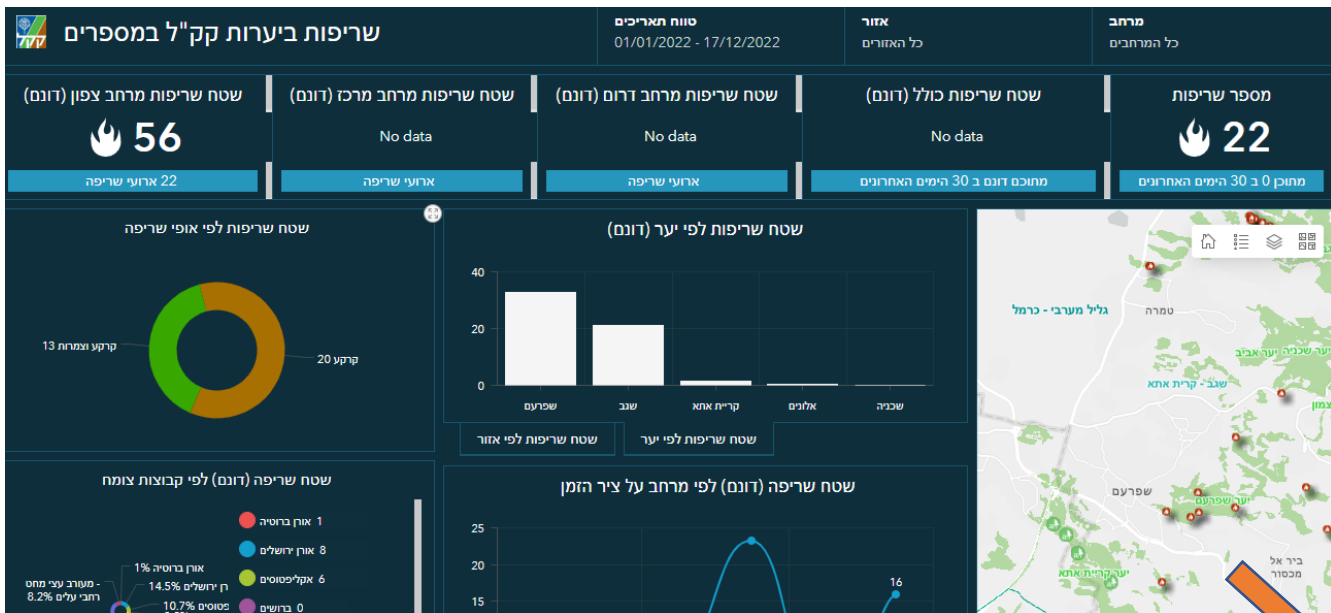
שריפות ביערות קק"ל במספרים

טווח תאריכים
01/01/2022 - 17/12/2022

אזור
כל האזורים

מרחב
כל המרחבים

שטח שריפות מרחב צפון (דונם)
56
22 ארועי שריפה

שטח שריפות מרחב מרכז (דונם)
No data
ארועי שריפה

שטח שריפות מרחב דרום (דונם)
No data
ארועי שריפה

שטח שריפות כולל (דונם)
No data
מתוכם דונם ב 30 הימים האחרונים

מספר שריפות
22
מתוכן 0 ב 30 הימים האחרונים

שטח שריפות לפי אופי שריפה
קרקע וצמרות 13
קרקע 20

שטח שריפות לפי יער (דונם)
40
20
0
שפרעם
שגב
קריית אתא
אלונים
שכניה

שטח שריפות לפי אזור
שטח שריפות לפי יער

שטח שריפה (דונם) לפי קבוצות צומח
1 אורן ברוטיה
8 אורן ירושלים
6 אקליפטוסים
0 ברושים
אורן ברוטיה 1%
אורן ירושלים 14.5%
- מעורב עצי מחט רחבי עלים 8.2%
פטוסים 10.7%

שטח שריפה (דונם) לפי מרחב על ציר הזמן
25
20
15
16

טמרה
גליל מערבי - כרמל
יער שכניה יער אביב
שגב - קרית אתא
צמון
שפרעם
יער שפרעם
יער קריית אתא
ביר אל מכסור